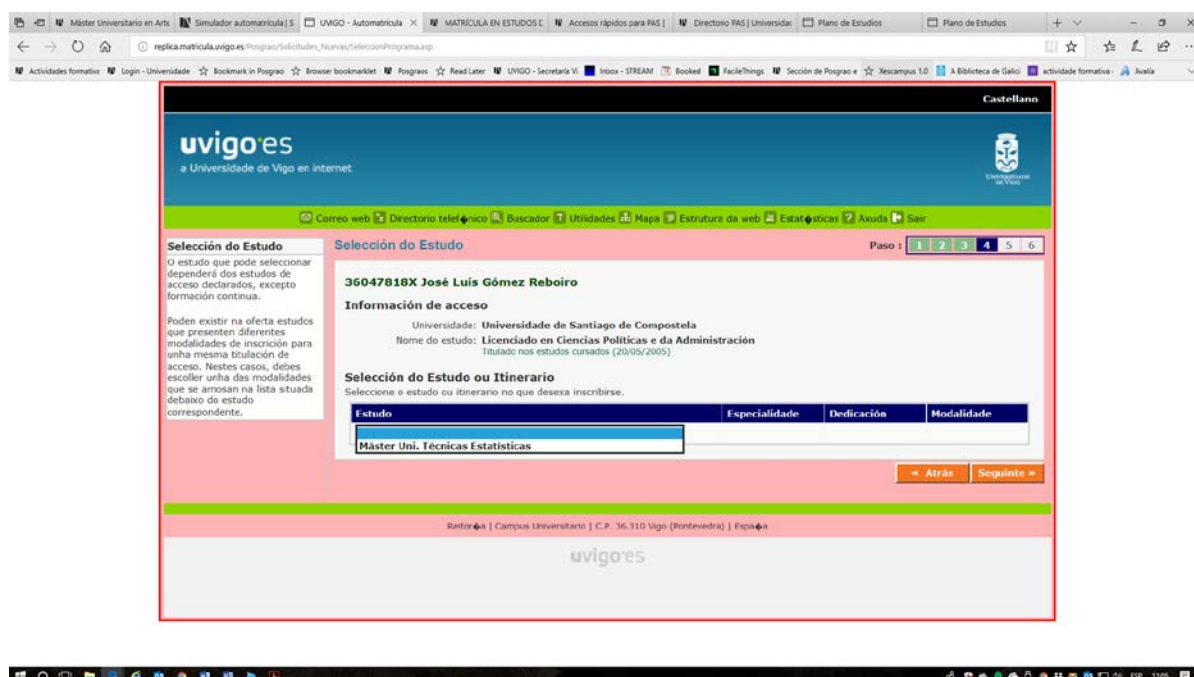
Máster Universitario en Arte | Simulador automatrícula | S | UVIGO - Automatrícula | MATRÍCULA EN ESTUDOS D | Accesos rápidos para PAS | | Directorio PAS | Universidad | Plano de Estudios | Plano de Estudios

replica.matricula.uvigo.es/Posgrao/Solicitudes_Nuevas/SeleccionPrograma.asp

Actividades formativ | Login - Universidade | Bookmark in Posgrao | Browser bookmarklet | Posgraos | Read Later | UVIGO - Secretaría Vi | Inbox - STREAM | Booked | FacileThings | Sección de Posgrao e | Xescampus 1.0 | A Biblioteca de Galici | actividade formativa - | Avalia

Castellano

uvigo·es
a Universidade de Vigo en internet

Correo web | Directorio telef◆nico | Buscador | Utilidades | Mapa | Estrutura da web | Estat◆sticas | Axuda | Sair

Selección do Estudo
O estudo que pode seleccionar dependerá dos estudos de acceso declarados, excepto formación continua.

Poden existir na oferta estudos que presenten diferentes modalidades de inscrición para unha mesma titulación de acceso. Nestes casos, debes escoller unha das modalidades que se amosan na lista situada debaixo do estudo correspondente.

Selección do Estudo

Paso : 1 2 3 4 5 6

36047818X José Luís Gómez Reboiro

Información de acceso

Universidade: Universidade de Santiago de Compostela
Nome do estudo: Licenciado en Ciencias Políticas e da Administración
Titulado nos estudos cursados (20/05/2005)

Selección do Estudo ou Itinerario
Seleccione o estudo ou itinerario no que desexa inscribirse.

| Estudo | Especialidade | Dedicación | Modalidade |
|---|---|---|---|
| Máster Uni. Técnicas Estatísticas | | | |

« Atrás | Seguinte »

Reitor◆a | Campus Universitario | C.P. 36.310 Vigo (Pontevedra) | Espa◆a

uvigo·es